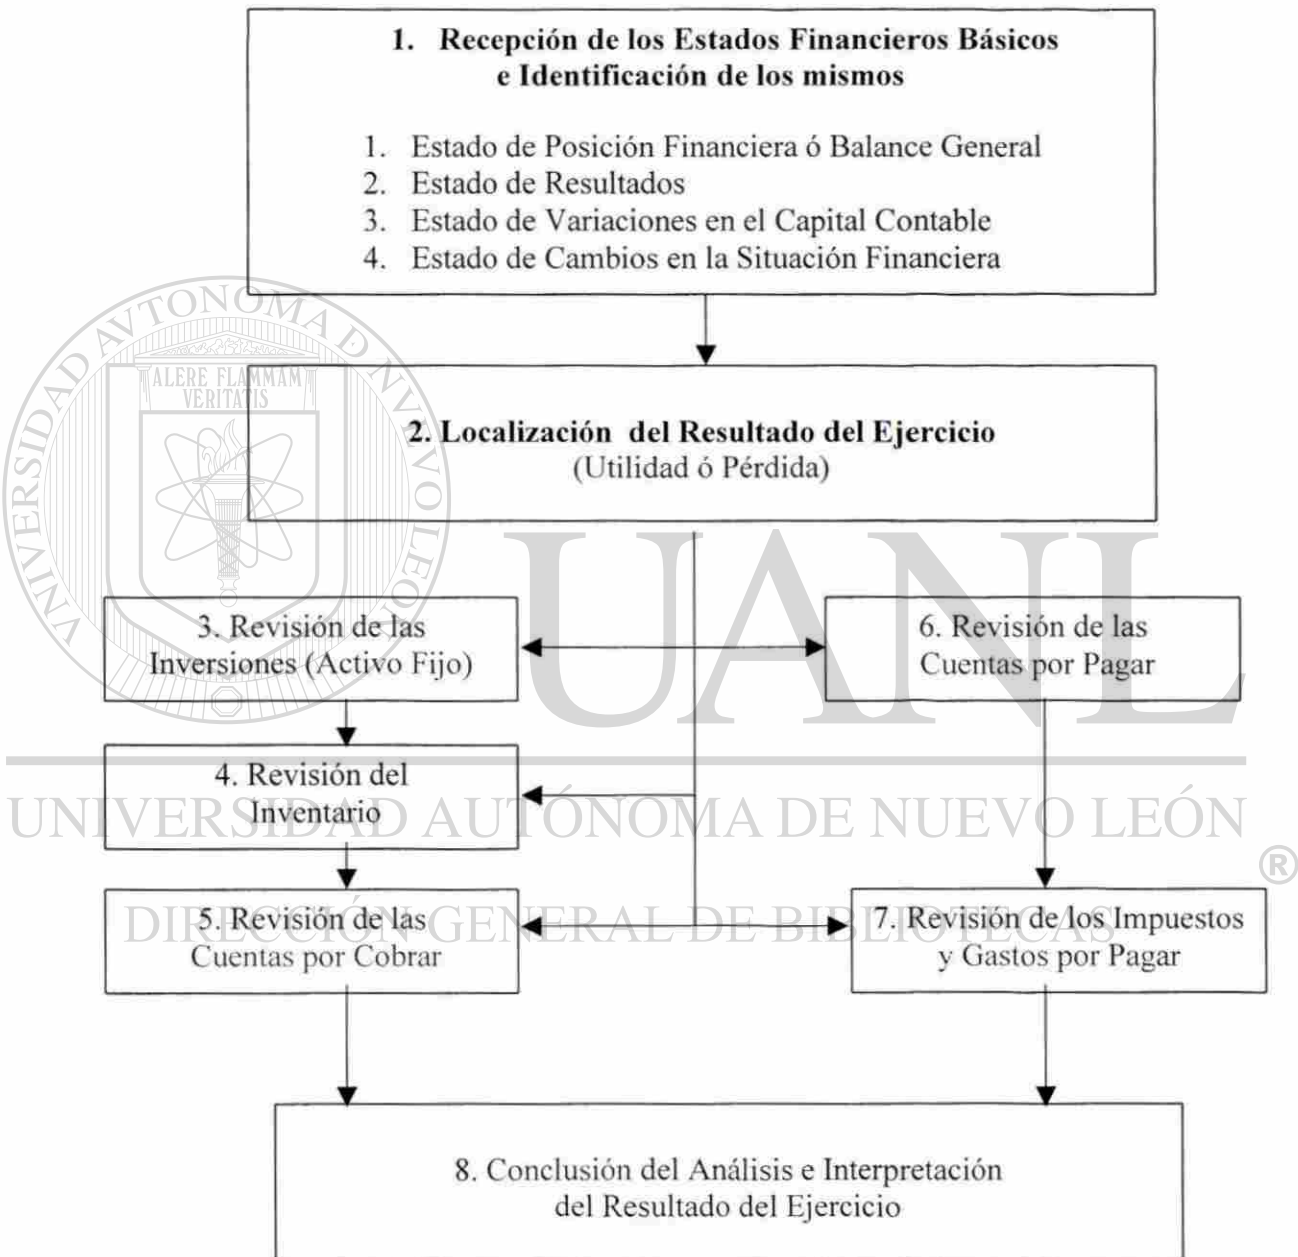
1. Recepción de los Estados Financieros Básicos e Identificación de los mismos

1. Estado de Posición Financiera ó Balance General
2. Estado de Resultados
3. Estado de Variaciones en el Capital Contable
4. Estado de Cambios en la Situación Financiera

2. Localización del Resultado del Ejercicio
(Utilidad ó Pérdida)

3. Revisión de las Inversiones (Activo Fijo)

6. Revisión de las Cuentas por Pagar

4. Revisión del Inventario

5. Revisión de las Cuentas por Cobrar

7. Revisión de los Impuestos y Gastos por Pagar

8. Conclusión del Análisis e Interpretación del Resultado del Ejercicio

ALERE FLAMMAM VERITATIS
UNIVERSIDAD AUTÓNOMA DE NUEVO LEÓN
UANL
UNIVERSIDAD AUTÓNOMA DE NUEVO LEÓN
®
DIRECCIÓN GENERAL DE BIBLIOTECAS